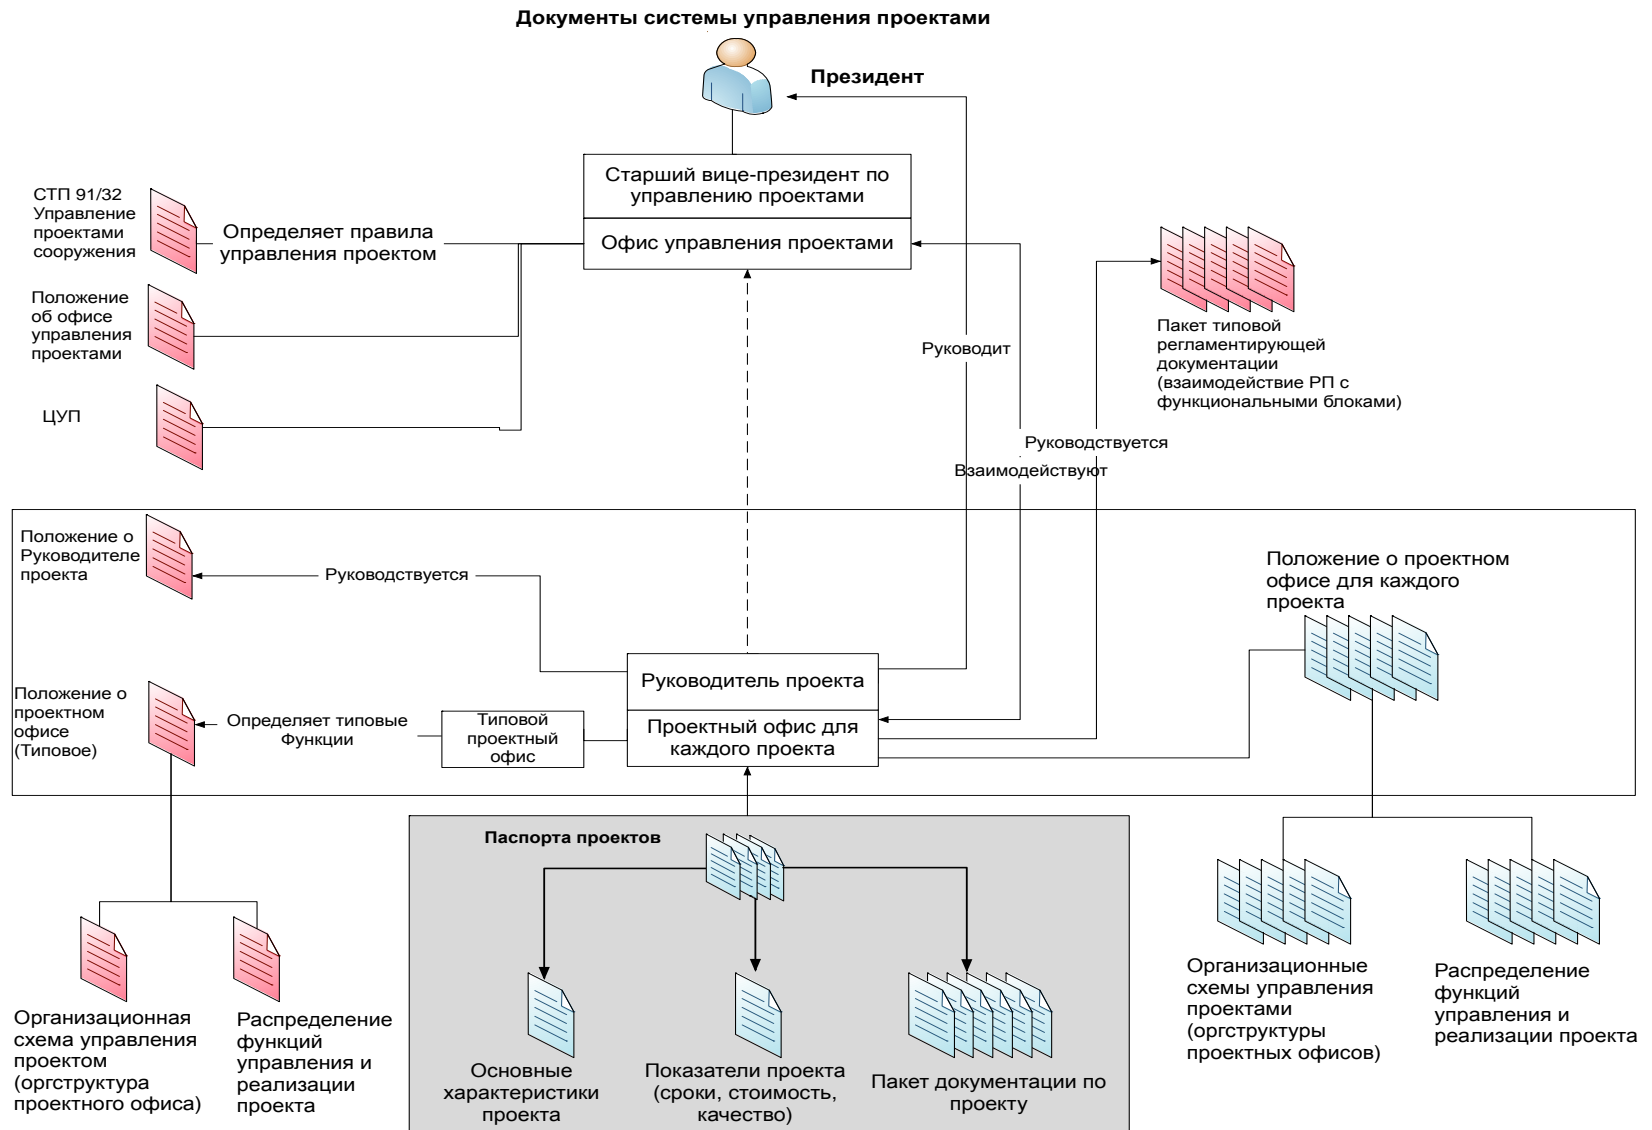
Документы системы управления проектами

Президент

Старший вице-президент по управлению проектами

Офис управления проектами

СТП 91/32 Управление проектами сооружения

Определяет правила управления проектом

Положение об офисе управления проектами

ЦУП

Руководит

Пакет типовой регламентирующей документации (взаимодействие РП с функциональными блоками)

Руководствуется

Взаимодействуют

Положение о Руководителе проекта

Руководствуется

Положение о проектном офисе для каждого проекта

Руководитель проекта

Проектный офис для каждого проекта

Положение о проектном офисе (Типовое)

Определяет типовые Функции

Типовой проектный офис

Паспорта проектов

Организационная схема управления проектом (оргструктура проектного офиса)

Распределение функций управления и реализации проекта

Основные характеристики проекта

Показатели проекта (сроки, стоимость, качество)

Пакет документации по проекту

Организационные схемы управления проектами (оргструктуры проектных офисов)

Распределение функций управления и реализации проекта